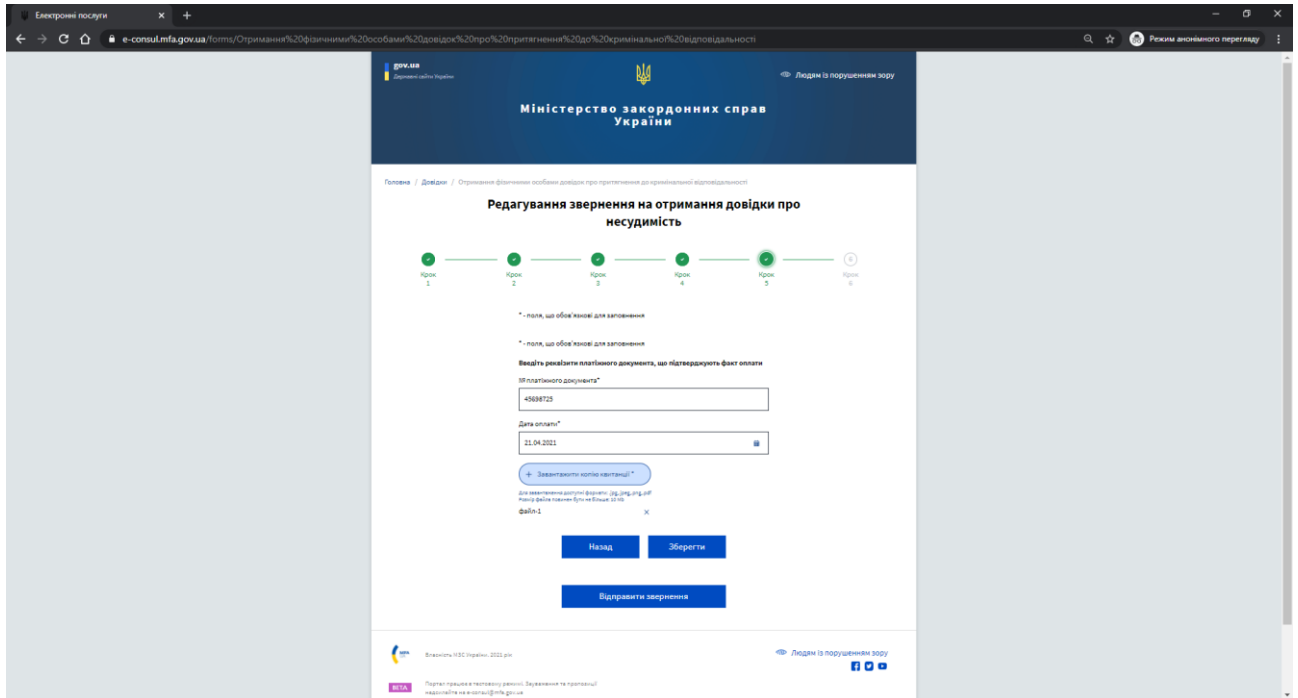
Електронні послуги

e-consul.mfa.gov.ua/forms/Отримання%20фізичними%20особами%20довідок%20про%20притягнення%20до%20кримінальної%20відповідальності

Режим анонімного перегляду

gov.ua
Державні сайти України

Людям із порушенням зору

Міністерство закордонних справ України

Головна / Довідки / Отримання фізичними особами довідок про притягнення до кримінальної відповідальності

Редагування звернення на отримання довідки про несудимість

Крок 1
Крок 2
Крок 3
Крок 4
Крок 5
Крок 6

* - поля, що обов'язкові для заповнення

* - поля, що обов'язкові для заповнення

Введіть реквізити платіжного документа, що підтверджують факт оплати

№ платіжного документа*
45698725

Дата оплати*
21.04.2021

+ Завантажити копію квитанції *

Для завантаження доступні формати: .jpg,.jpeg,.png,.pdf
Розмір файлів повинен бути не більше: 10 Mb

файл-1

Назад
Зберегти

Відправити звернення

Власність МЗС України, 2021 рік

Людям із порушенням зору

BETA
Портал працює в тестовому режимі. Зауваження та пропозиції надсилайте на e-consul@mfa.gov.ua